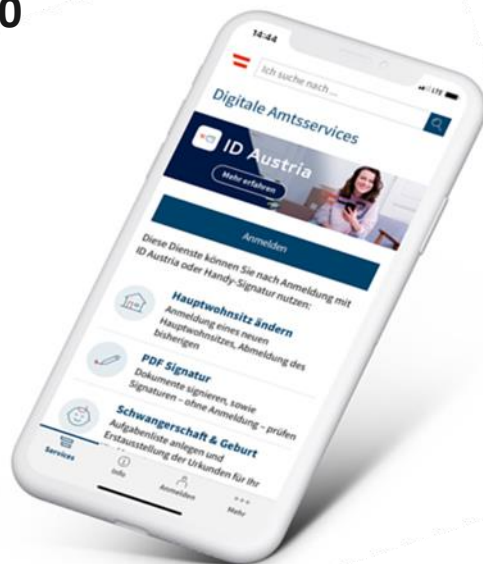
0

14:44

Ich suche nach ...

Digitale Amtsservices

ID Austria

Mehr erfahren

Anmelden

Diese Dienste können Sie nach Anmeldung mit ID Austria oder Handy-Signatur nutzen:

Hauptwohnsitz ändern
Anmeldung eines neuen Hauptwohnsitzes, Abmeldung des bisherigen

PDF Signatur
Dokumente signieren, sowie Signaturen – ohne Anmeldung – prüfen

Schwangerschaft & Geburt
Aufgabenliste anlegen und Erstausstellung der Urkunden für Ihr

Services
Info
Anmelden
Mehr